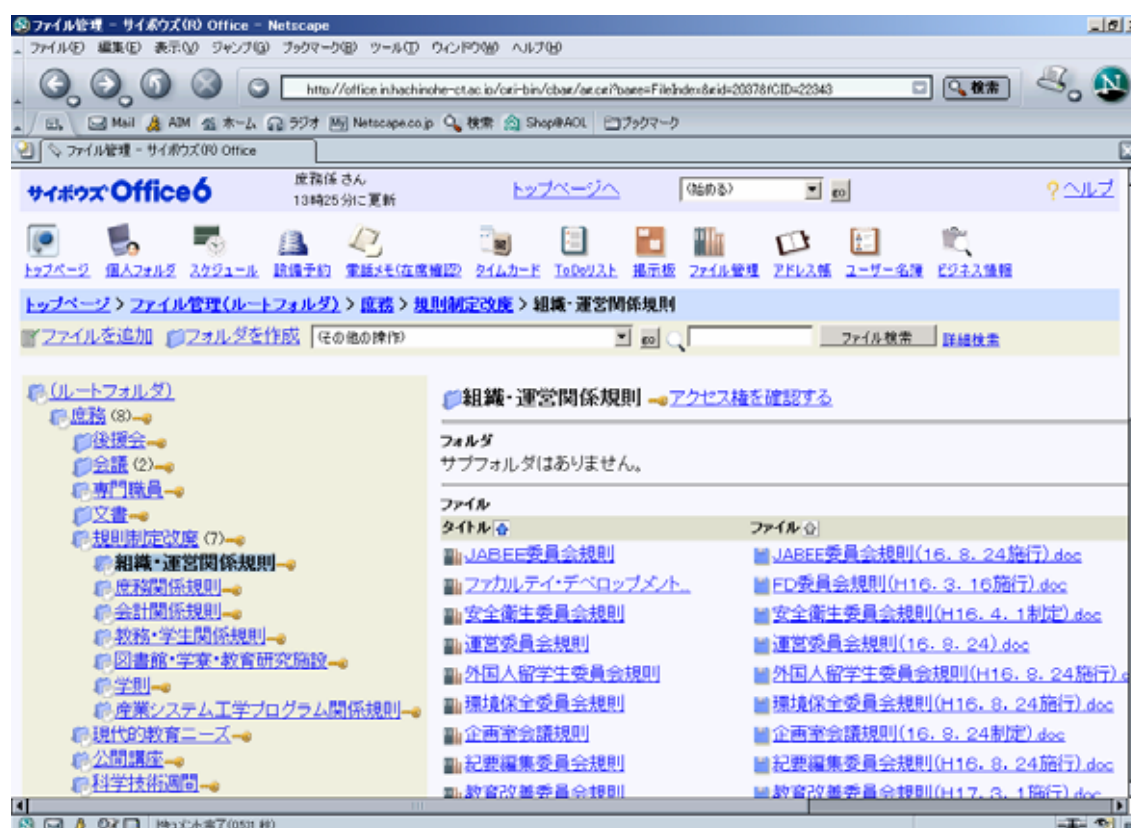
ファイル管理 - サイボウズ(R) Office - Netscape

ファイル(F) 編集(E) 表示(V) ジャンプ(G) ブックマーク(B) ツール(T) ウィンドウ(W) ヘルプ(H)

http://office.in.hachinohe-ct.ac.jp/cgi-bin/cbag/ag.cgi?page=FileIndex&hid=2037&fCID=22343

検索

Mail AIM ホーム ラジオ Netscape.co.jp 検索 Shop@AOL ブックマーク

ファイル管理 - サイボウズ(R) Office

サイボウズ Office6

庶務係 さん
13時25分に更新

トップページへ

(始める)

go

ヘルプ

トップページ 個人フォルダ スケジュール 設備予約 電話メモ(在席確認) タイムカード ToDoリスト 掲示板 ファイル管理 アドレス帳 ユーザー名簿 ビジネス情報

トップページ > ファイル管理(ルートフォルダ) > 庶務 > 規則制定改廃 > 組織・運営関係規則

ファイルを追加 フォルダを作成 (その他の操作) go ファイル検索 詳細検索

(ルートフォルダ)
庶務 (8)
後援会
会議 (2)
専門職員
文書
規則制定改廃 (7)
組織・運営関係規則
庶務関係規則
会計関係規則
教務・学生関係規則
図書館・学寮・教育研究施設
学則
産業システム工学プログラム関係規則
現代的教育ニーズ
公開講座
科学技術週間

組織・運営関係規則 アクセス権を確認する

フォルダ
サブフォルダはありません。

ファイル

| タイトル | ファイル |
|---|---|
| JABEE委員会規則 | JABEE委員会規則(16. 8. 24施行).doc |
| ファカルティ・デベロップメント. | FD委員会規則(H16. 3. 16施行).doc |
| 安全衛生委員会規則 | 安全衛生委員会規則(H16. 4. 1制定).doc |
| 運営委員会規則 | 運営委員会規則(16. 8. 24).doc |
| 外国人留学生委員会規則 | 外国人留学生委員会規則(H16. 8. 24施行). |
| 環境保全委員会規則 | 環境保全委員会規則(H16. 8. 24施行).doc |
| 企画室会議規則 | 企画室会議規則(16. 8. 24制定).doc |
| 紀要編集委員会規則 | 紀要編集委員会規則(H16. 8. 24施行).doc |
| 教育改善委員会規則 | 教育改善委員会規則(H17. 3. 1施行).doc |

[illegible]